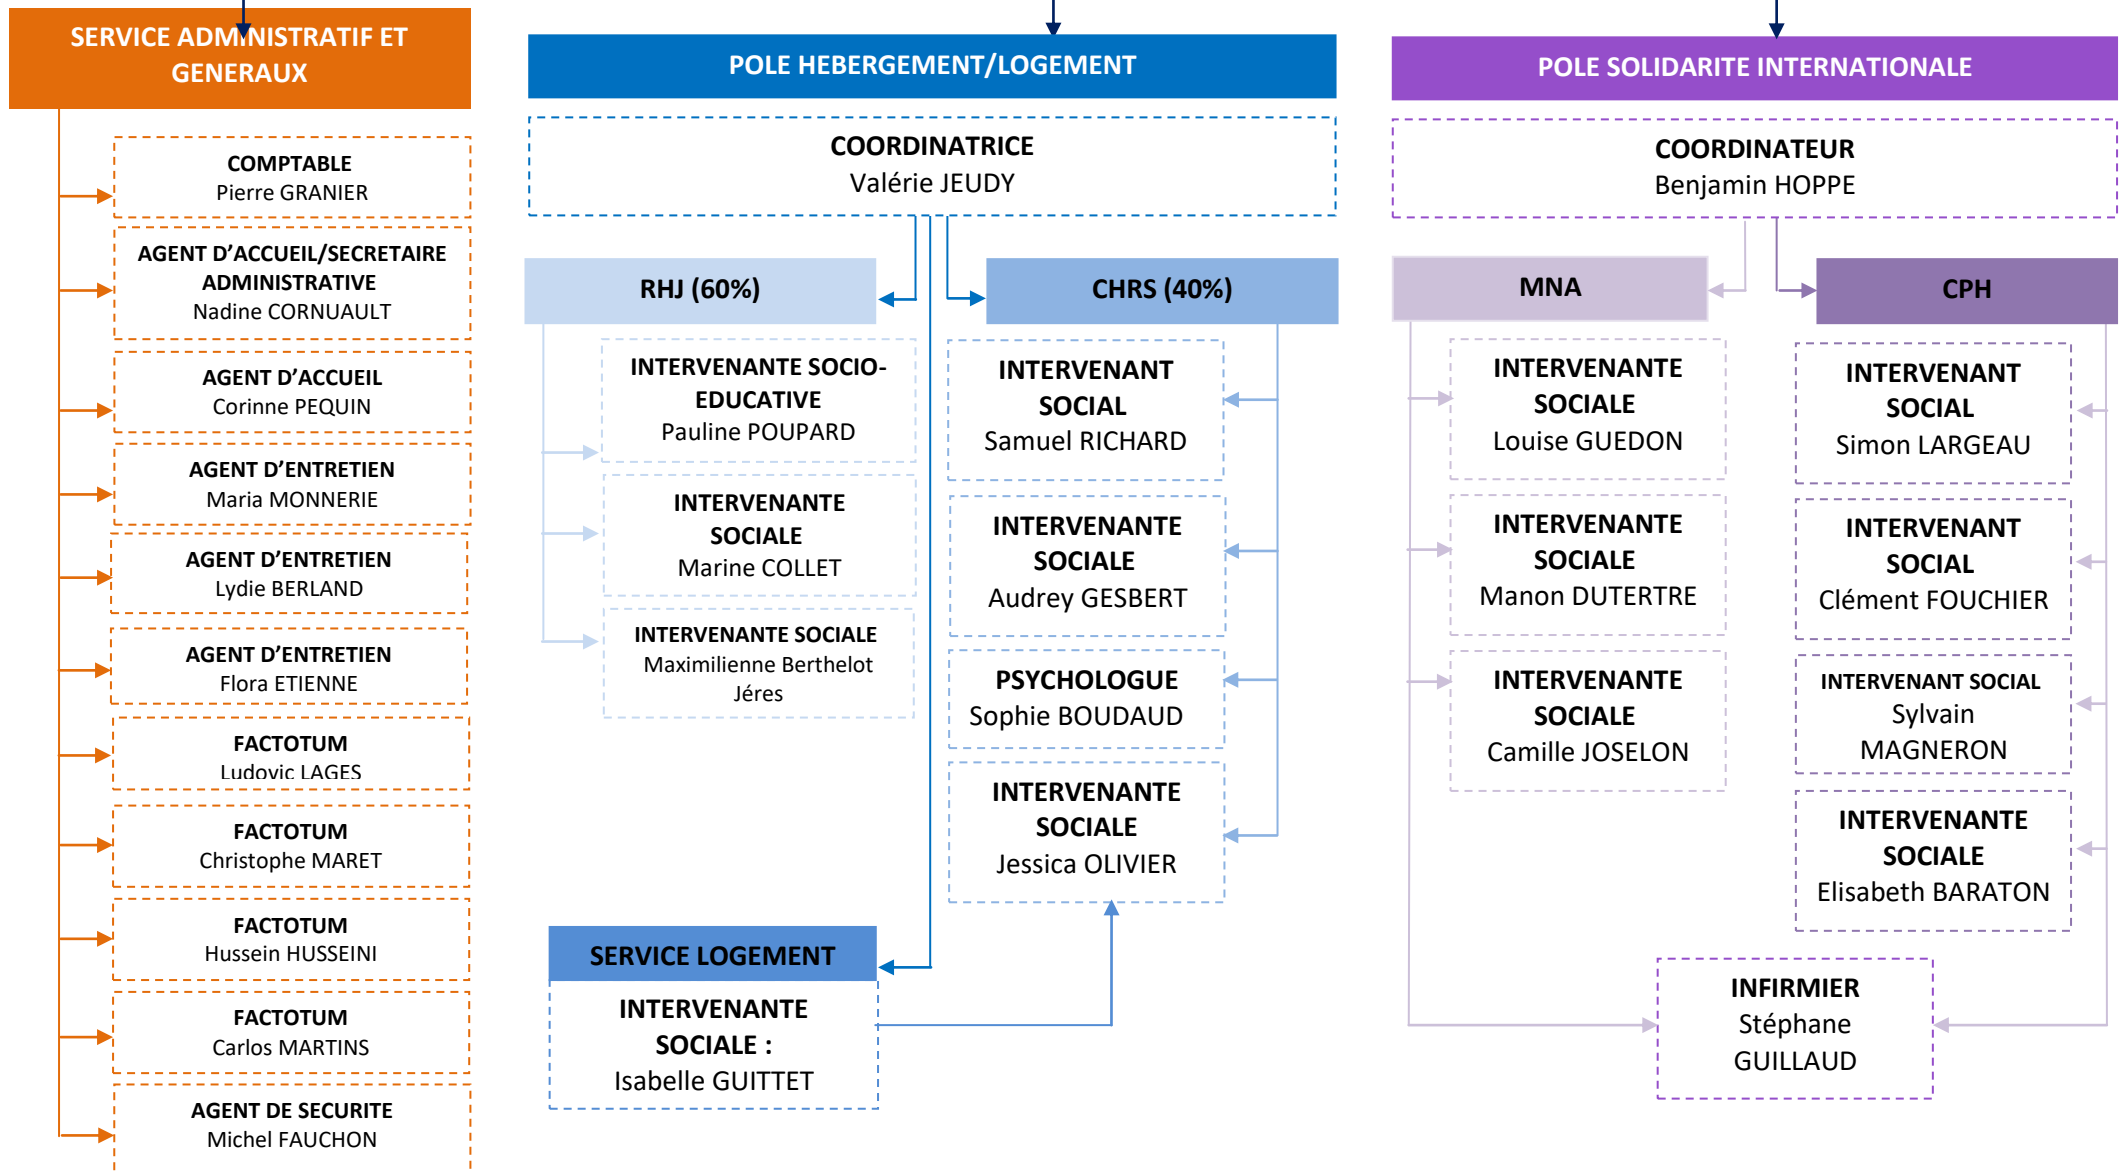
SERVICE ADMINISTRATIF ET GENERAUX

COMPTABLE
Pierre GRANIER

AGENT D'ACCUEIL/SECRETAIRE ADMINISTRATIVE
Nadine CORNUAULT

AGENT D'ACCUEIL
Corinne PEQUIN

AGENT D'ENTRETIEN
Maria MONNERIE

AGENT D'ENTRETIEN
Lydie BERLAND

AGENT D'ENTRETIEN
Flora ETIENNE

FACTOTUM
Ludovic LAGES

FACTOTUM
Christophe MARET

FACTOTUM
Hussein HUSSEINI

FACTOTUM
Carlos MARTINS

AGENT DE SECURITE
Michel FAUCHON

POLE HEBERGEMENT/LOGEMENT

COORDINATRICE
Valérie JEUDY

RHJ (60%)

INTERVENANTE SOCIO-EDUCATIVE
Pauline POUPARD

INTERVENANTE SOCIALE
Marine COLLET

INTERVENANTE SOCIALE
Maximilienne Berthelot Jéres

CHRS (40%)

INTERVENANT SOCIAL
Samuel RICHARD

INTERVENANTE SOCIALE
Audrey GESBERT

PSYCHOLOGUE
Sophie BOUDAUD

INTERVENANTE SOCIALE
Jessica OLIVIER

SERVICE LOGEMENT

INTERVENANTE SOCIALE :
Isabelle GUITTET

POLE SOLIDARITE INTERNATIONALE

COORDINATEUR
Benjamin HOPPE

MNA

INTERVENANTE SOCIALE
Louise GUEDON

INTERVENANTE SOCIALE
Manon DUTERTRE

INTERVENANTE SOCIALE
Camille JOSELON

CPH

INTERVENANT SOCIAL
Simon LARGEAU

INTERVENANT SOCIAL
Clément FOUCHIER

INTERVENANT SOCIAL
Sylvain MAGNERON

INTERVENANTE SOCIALE
Elisabeth BARATON

INFIRMIER
Stéphane GUILLAUD